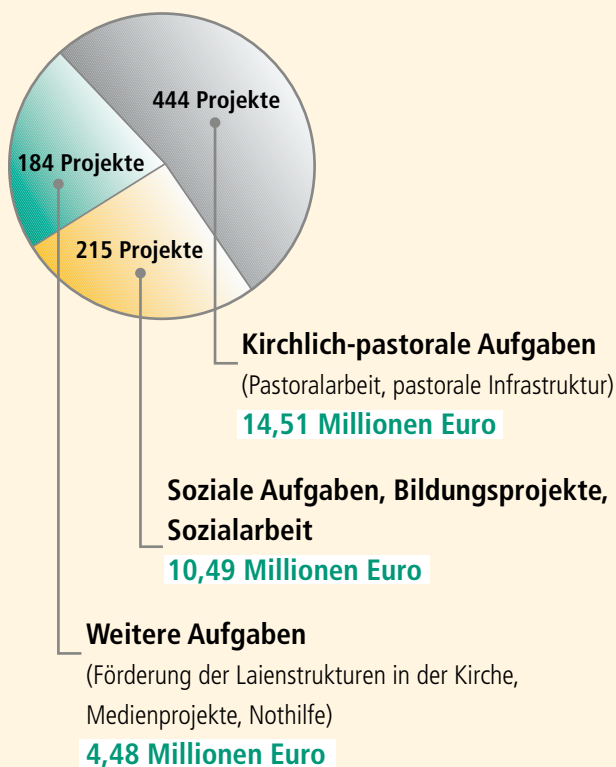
444 Projekte

184 Projekte

215 Projekte

Kirchlich-pastorale Aufgaben
(Pastoralarbeit, pastorale Infrastruktur)
14,51 Millionen Euro

Soziale Aufgaben, Bildungsprojekte, Sozialarbeit
10,49 Millionen Euro

Weitere Aufgaben
(Förderung der Laienstrukturen in der Kirche, Medienprojekte, Nothilfe)
4,48 Millionen Euro